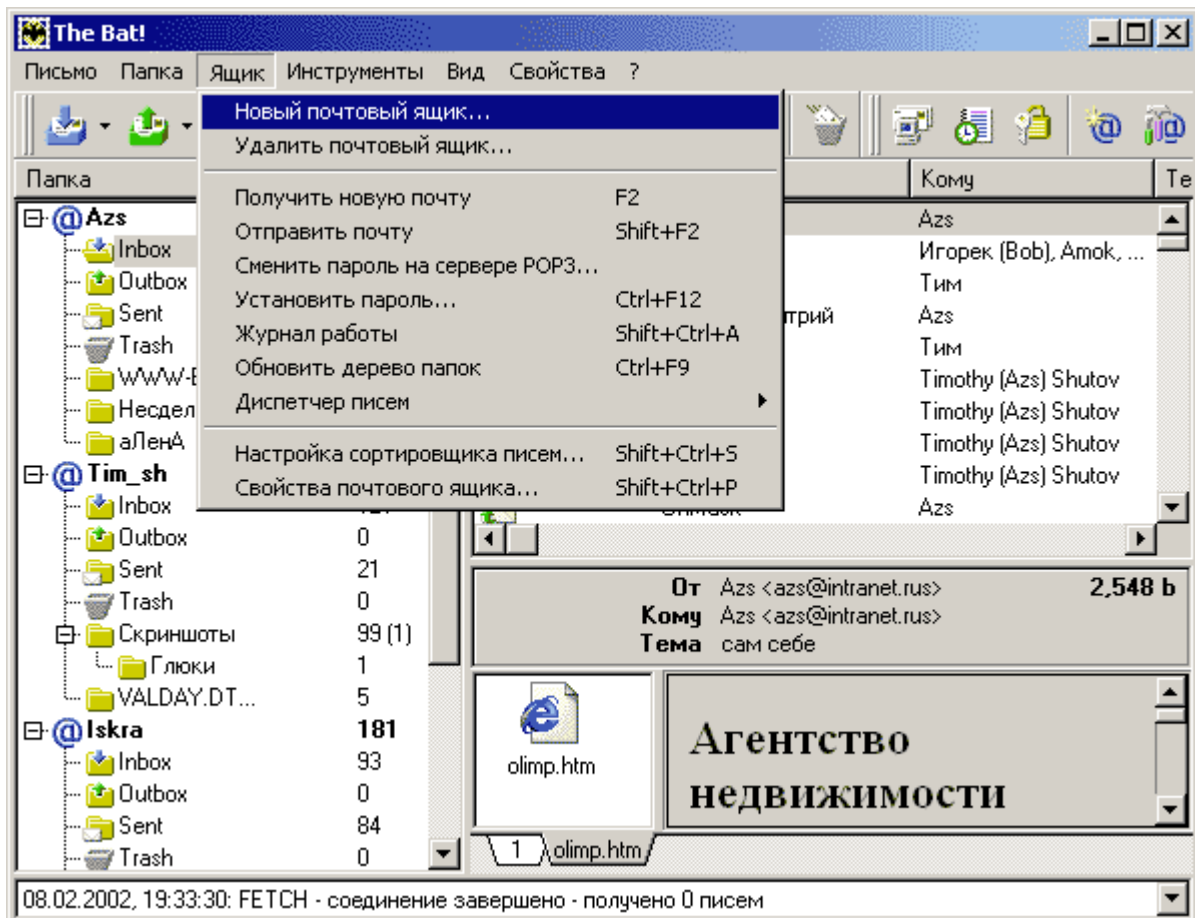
The Bat!

Письмо Папка Ящик Инструменты Вид Свойства ?

Новый почтовый ящик...
Удалить почтовый ящик...
Получить новую почту F2
Отправить почту Shift+F2
Сменить пароль на сервере POP3...
Установить пароль... Ctrl+F12
Журнал работы Shift+Ctrl+A
Обновить дерево папок Ctrl+F9
Диспетчер писем
Настройка сортировщика писем... Shift+Ctrl+S
Свойства почтового ящика... Shift+Ctrl+P

Папка
Azs
Inbox
Outbox
Sent
Trash
WWW-E
Несдел
аЛенА
Tim_sh
Inbox
Outbox 0
Sent 21
Trash 0
Скриншоты 99 (1)
Глюки 1
VALDAY.DT... 5
Iskra 181
Inbox 93
Outbox 0
Sent 84
Trash 0

Кому
Te
Azs
Игорек (Bob), Amok, ...
Тим
трий Azs
Тим
Timothy (Azs) Shutov
Timothy (Azs) Shutov
Timothy (Azs) Shutov
Timothy (Azs) Shutov
Azs

От Azs <azs@intranet.rus> 2,548 b
Кому Azs <azs@intranet.rus>
Тема сам себе

olimp.htm
Агентство недвижимости

1 olimp.htm

08.02.2002, 19:33:30: FETCH - соединение завершено - получено 0 писем